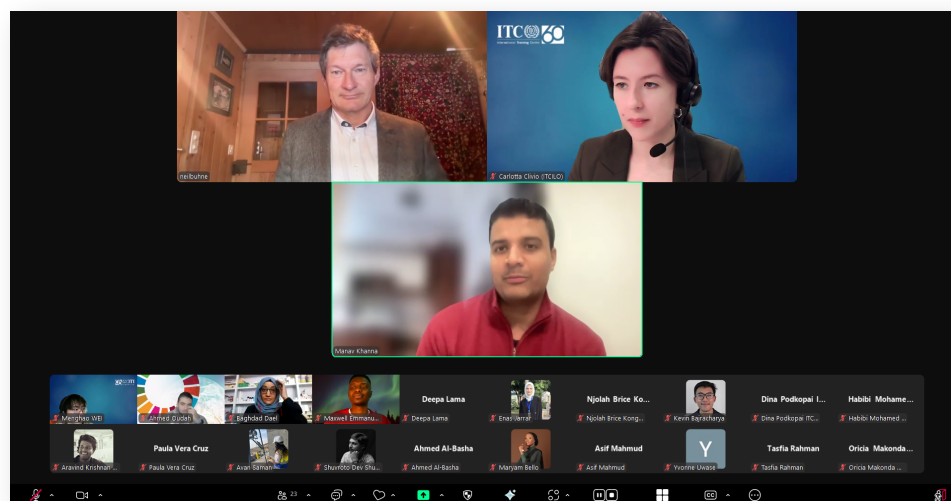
neilbuhne

ITC 60

Carlotta Clivio (ITCILO)

Manav Khanna

Menghao WEI

Ahmed Gudah

Baghdad Dael

Maxwell Emmanu...

Deepa Lama

Deepa Lama

Enas Jarrar

Njolah Brice Ko...

Njolah Brice Kong...

Kevin Bajracharya

Dina Podkopai I...

Dina Podkopai ITC...

Habibi Mohame...

Habibi Mohamed ...

Aravind Krishnan ...

Paula Vera Cruz

Paula Vera Cruz

Avan Saman

Shuvroto Dev Shu...

Ahmed Al-Basha

Ahmed Al-Basha

Maryam Bello

Asif Mahmud

Asif Mahmud

Y

Yvonne Uwase

Tasfia Rahman

Tasfia Rahman

Oricia Makonda...

Oricia Makonda ...

23

CC